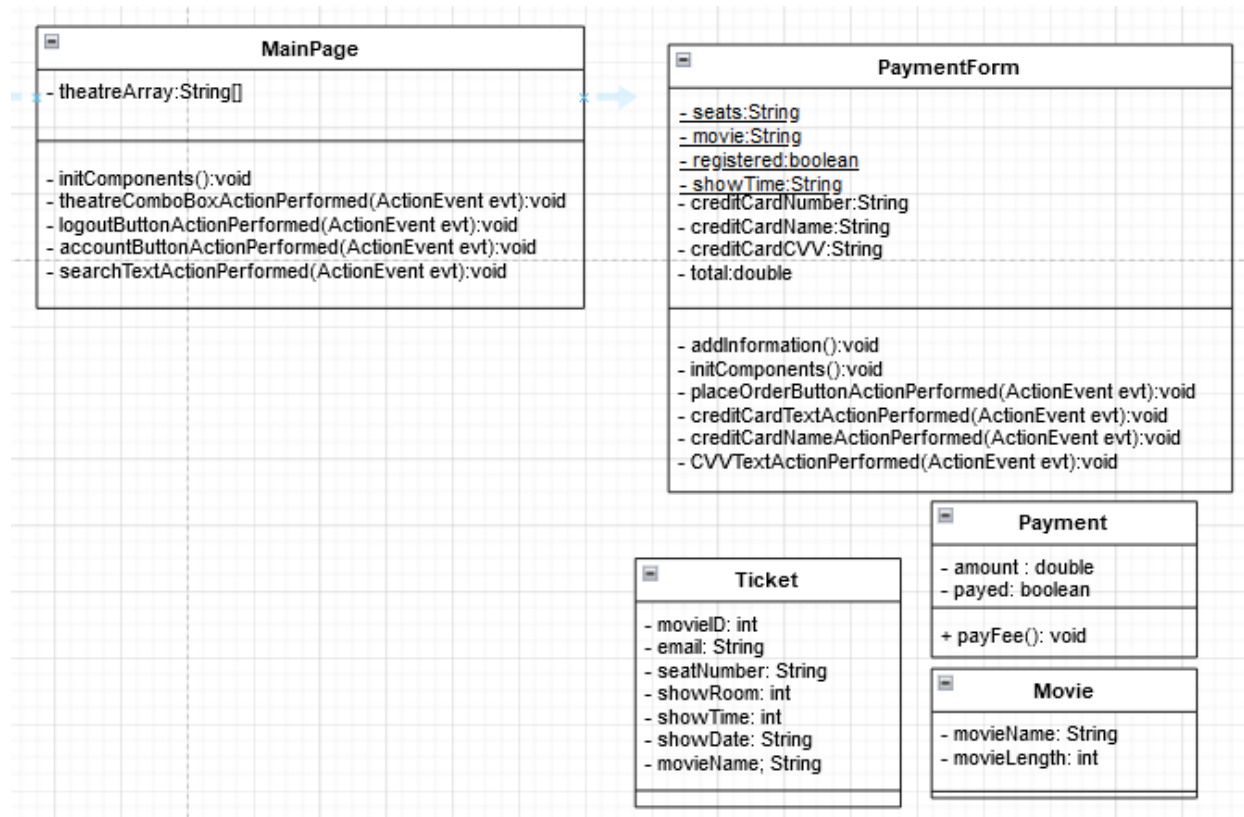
MainPage

- theatreArray:String[]

- initComponents():void
- theatreComboBoxActionPerformed(ActionEvent evt):void
- logoutButtonActionPerformed(ActionEvent evt):void
- accountButtonActionPerformed(ActionEvent evt):void
- searchTextActionPerformed(ActionEvent evt):void

PaymentForm

- seats:String
- movie:String
- registered:boolean
- showTime:String
- creditCardNumber:String
- creditCardName:String
- creditCardCVV:String
- total:double

- addInformation():void
- initComponents():void
- placeOrderButtonActionPerformed(ActionEvent evt):void
- creditCardTextActionPerformed(ActionEvent evt):void
- creditCardNameActionPerformed(ActionEvent evt):void
- CVVTextActionPerformed(ActionEvent evt):void

Payment

- amount : double
- payed: boolean

+ payFee(): void

Ticket

- movieID: int
- email: String
- seatNumber: String
- showRoom: int
- showTime: int
- showDate: String
- movieName; String

Movie

- movieName: String
- movieLength: int